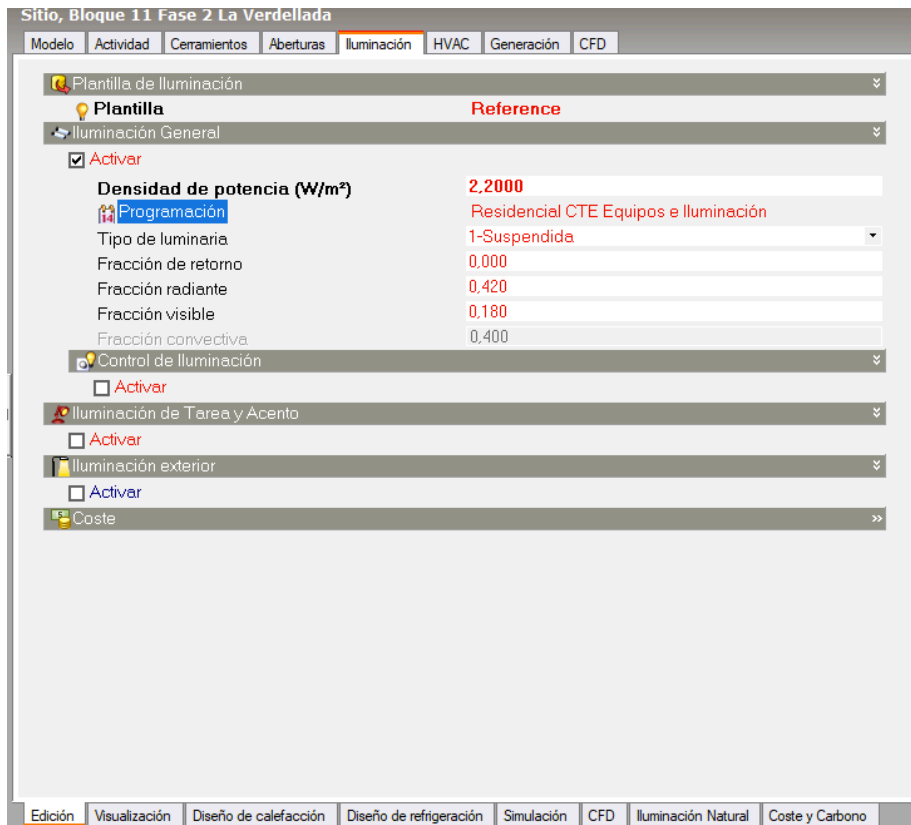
Sitio, Bloque 11 Fase 2 La Verdellada

Modelo | Actividad | Cerramientos | Aberturas | Iluminación | HVAC | Generación | CFD

Plantilla de Iluminación
Plantilla Reference
Iluminación General
Activar
Densidad de potencia (W/m²) 2,2000
Programación Residencial CTE Equipos e Iluminación
Tipo de luminaria 1-Suspendida
Fracción de retorno 0,000
Fracción radiante 0,420
Fracción visible 0,180
Fracción convectiva 0,400
Control de Iluminación
Activar
Iluminación de Tarea y Acento
Activar
Iluminación exterior
Activar
Coste

Edición | Visualización | Diseño de calefacción | Diseño de refrigeración | Simulación | CFD | Iluminación Natural | Coste y Carbono